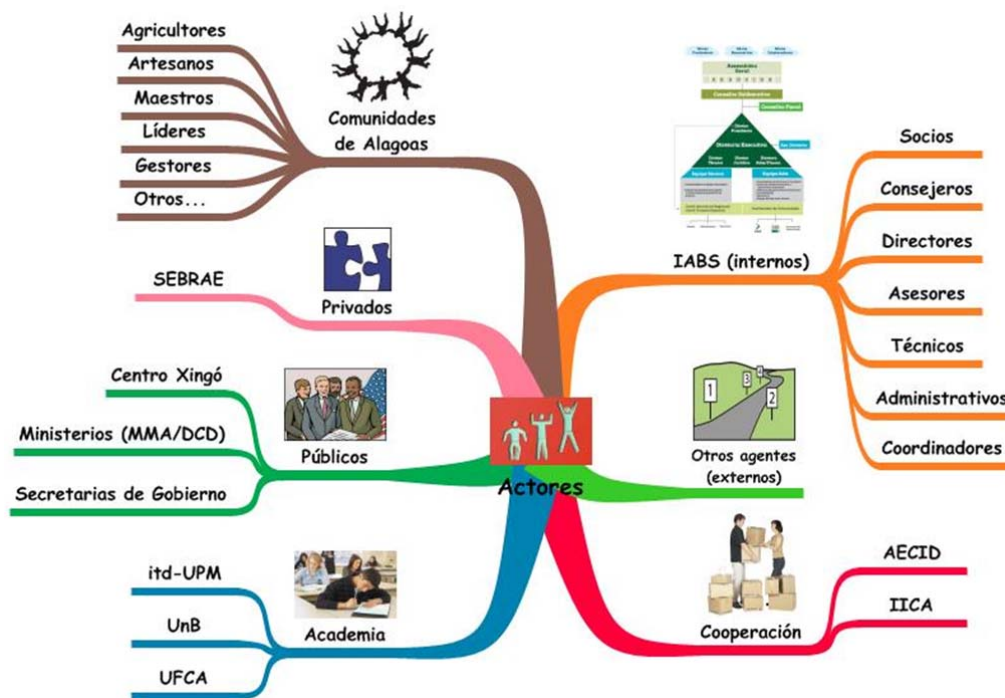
Agricultores
Artesanos
Maestros
Líderes
Gestores
Otros...

Comunidades de Alagoas

SEBRAE

Privados

Centro Xingó
Ministerios (MMA/DCD)
Secretarias de Gobierno

Públicos

Actores

itd-UPM
UnB
UFCA

Academia

IABS (internos)

Socios
Consejeros
Directores
Asesores
Técnicos
Administrativos
Coordinadores

1
2
3
4

Otros agentes (externos)

Cooperación

AECID
IICA